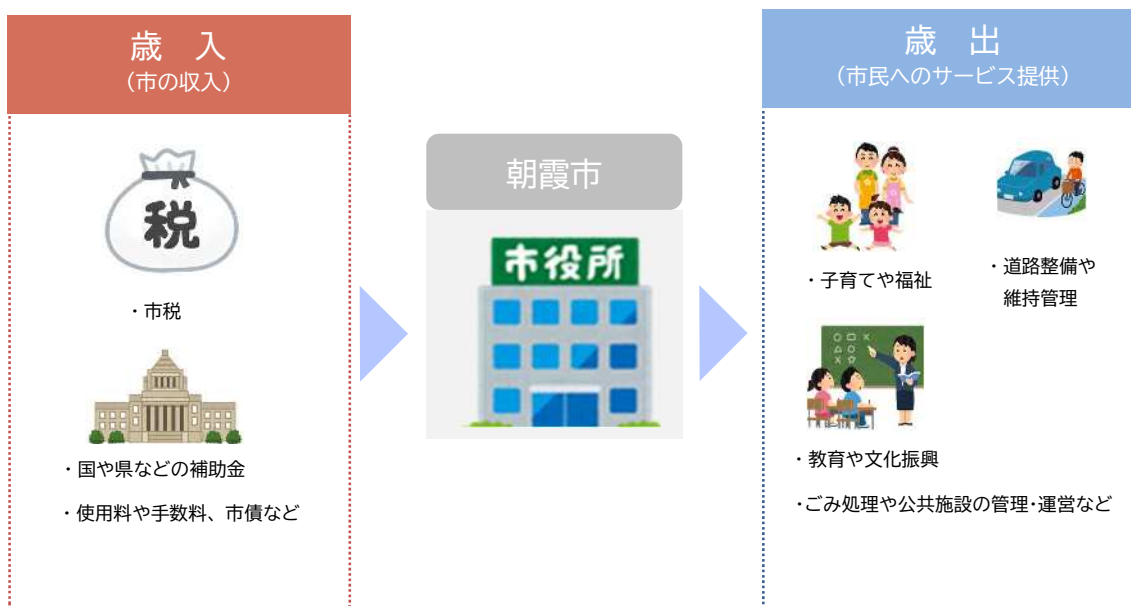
歳　入
（市の収入）

税

・市税

・国や県などの補助金

・使用料や手数料、市債など

朝霞市

市役所

歳　出
（市民へのサービス提供）

・子育てや福祉

・道路整備や
維持管理

・教育や文化振興

・ごみ処理や公共施設の管理・運営など